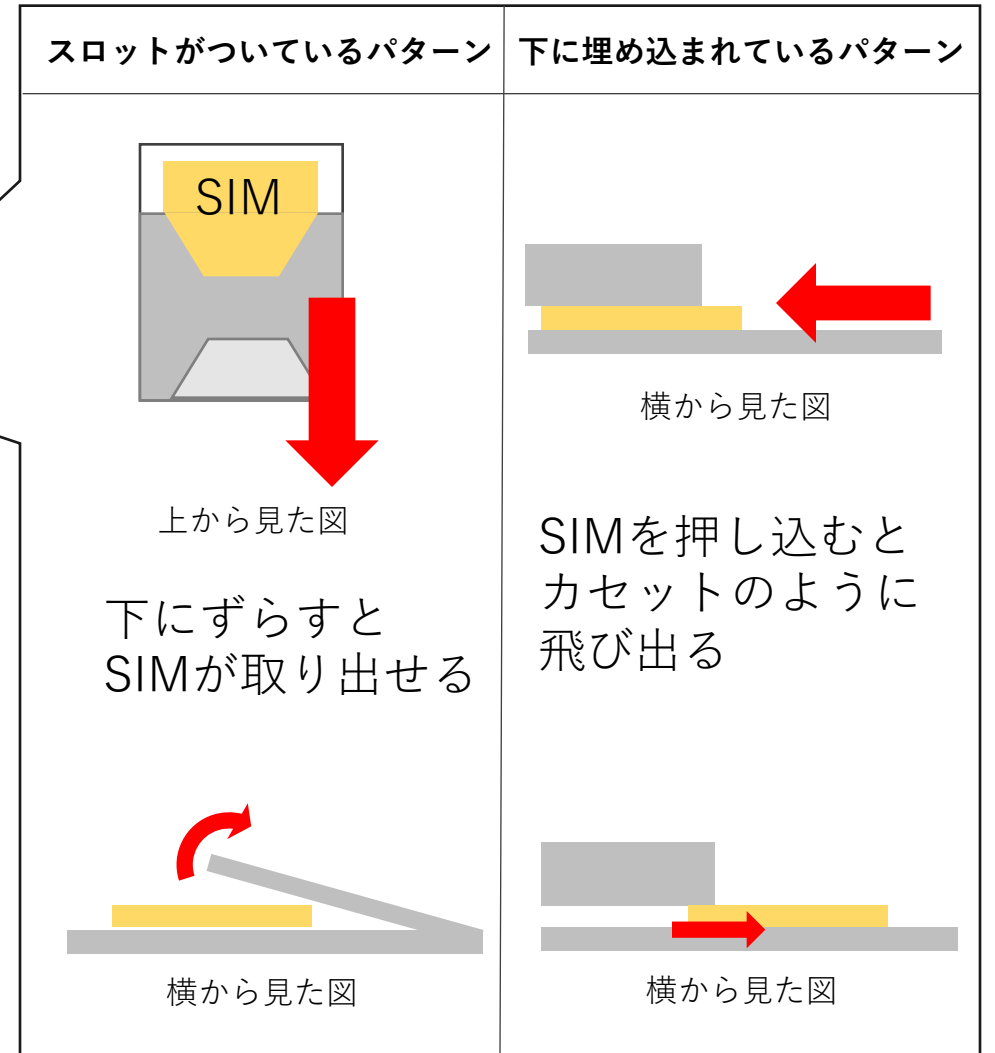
| スロットがついているパターン | 下に埋め込まれているパターン |
|---|---|
| SIM<br>上から見た図<br>下にずらすとSIMが取り出せる<br>横から見た図 | 横から見た図<br>SIMを押し込むとカセットのように飛び出る<br>横から見た図 |